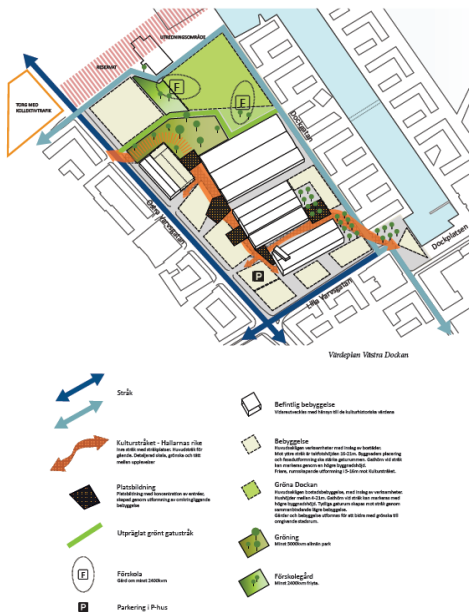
UTREDNINGSOMRÅDE

RIVEJVÄT

TORG MED KOLLEKTIVTRAFIK

F

F

Dockgatan

Dockplatsen

Stora Varvsgatan

Lilla Varvsgatan

P

Värdeplan Västra Dockan

Stråk

Kulturstråket - Hallarnas rike
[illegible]

Platsbildning
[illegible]

Utpräglat grönt gatustråk

F
Förskola
Gård om minst 2400kvm

P
Parkering i P-hus

Befintlig bebyggelse
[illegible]

Bebyggelse
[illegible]

Gröna Dockan
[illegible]

Gröning
Minst 5000kvm allmän park

Förskolegård
Minst 2400kvm fri yta.